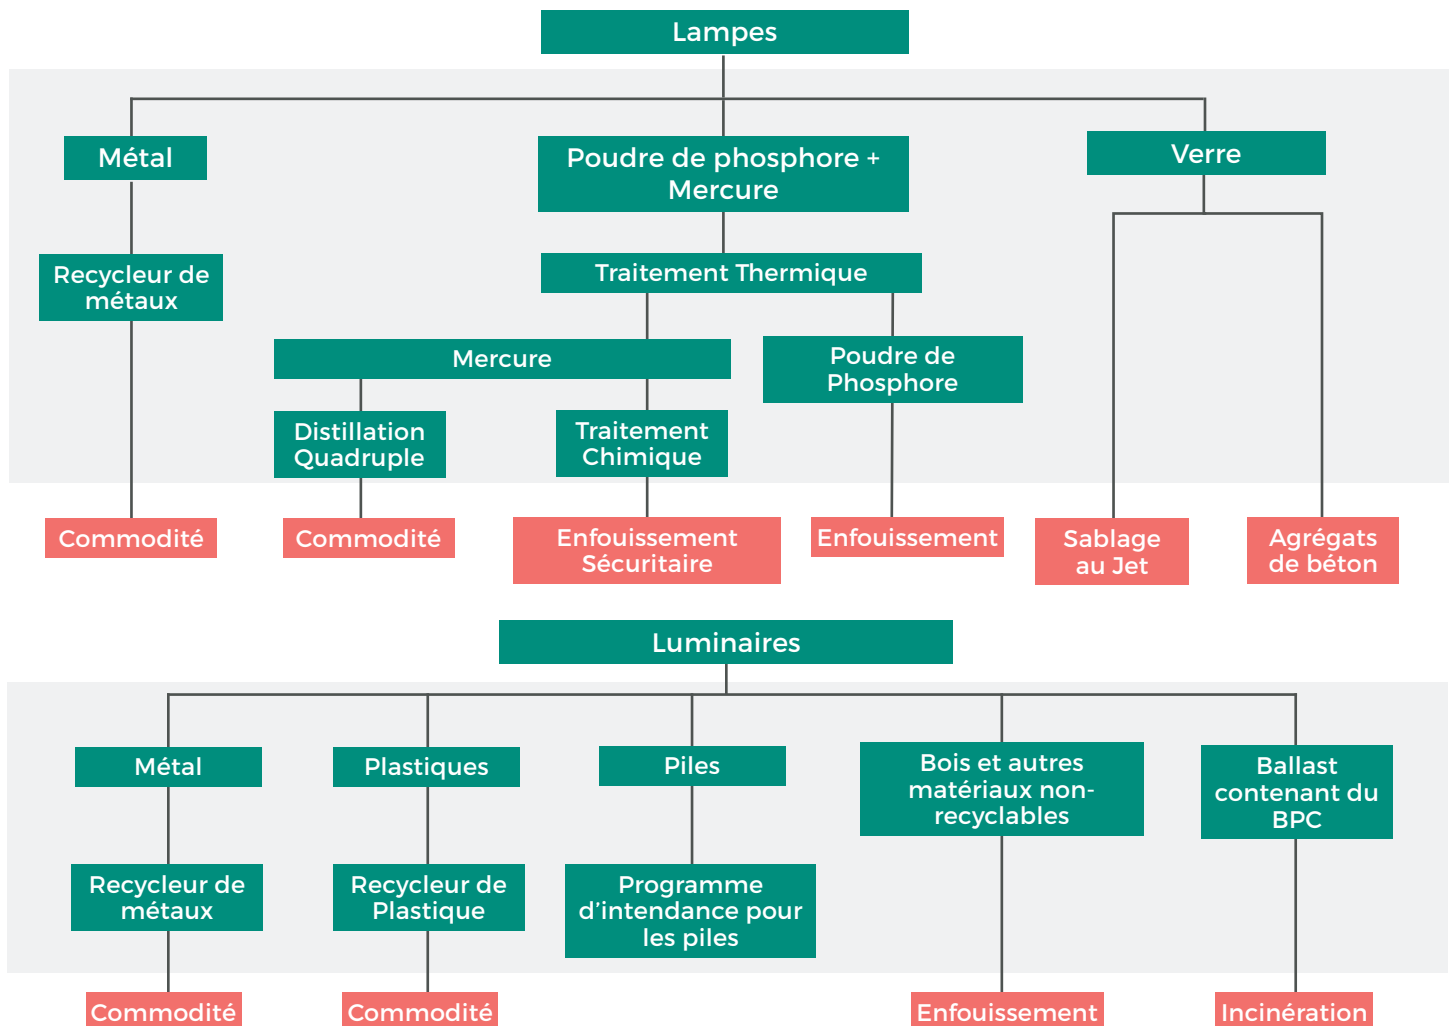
Lampes

Métal

Recycleur de métaux

Commodité

Poudre de phosphore + Mercure

Traitement Thermique

Mercure

Distillation Quadruple

Commodité

Traitement Chimique

Enfouissement Sécuritaire

Poudre de Phosphore

Enfouissement

Verre

Sablage au Jet

Agrégats de béton

Luminaires

Métal

Recycleur de métaux

Commodité

Plastiques

Recycleur de Plastique

Commodité

Piles

Programme d'intendance pour les piles

Bois et autres matériaux non-recyclables

Enfouissement

Ballast contenant du BPC

Incinération